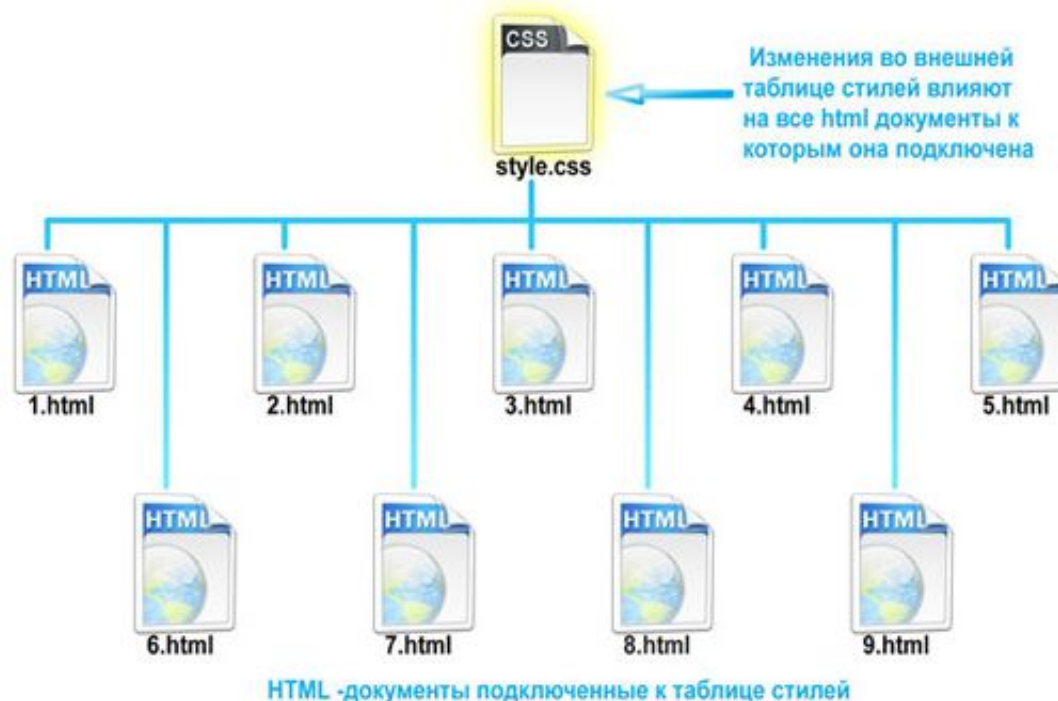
CSS

style.css

Изменения во внешней таблице стилей влияют на все html документы к которым она подключена

HTML
1.html

HTML
2.html

HTML
3.html

HTML
4.html

HTML
5.html

HTML
6.html

HTML
7.html

HTML
8.html

HTML
9.html

HTML -документы подключенные к таблице стилей